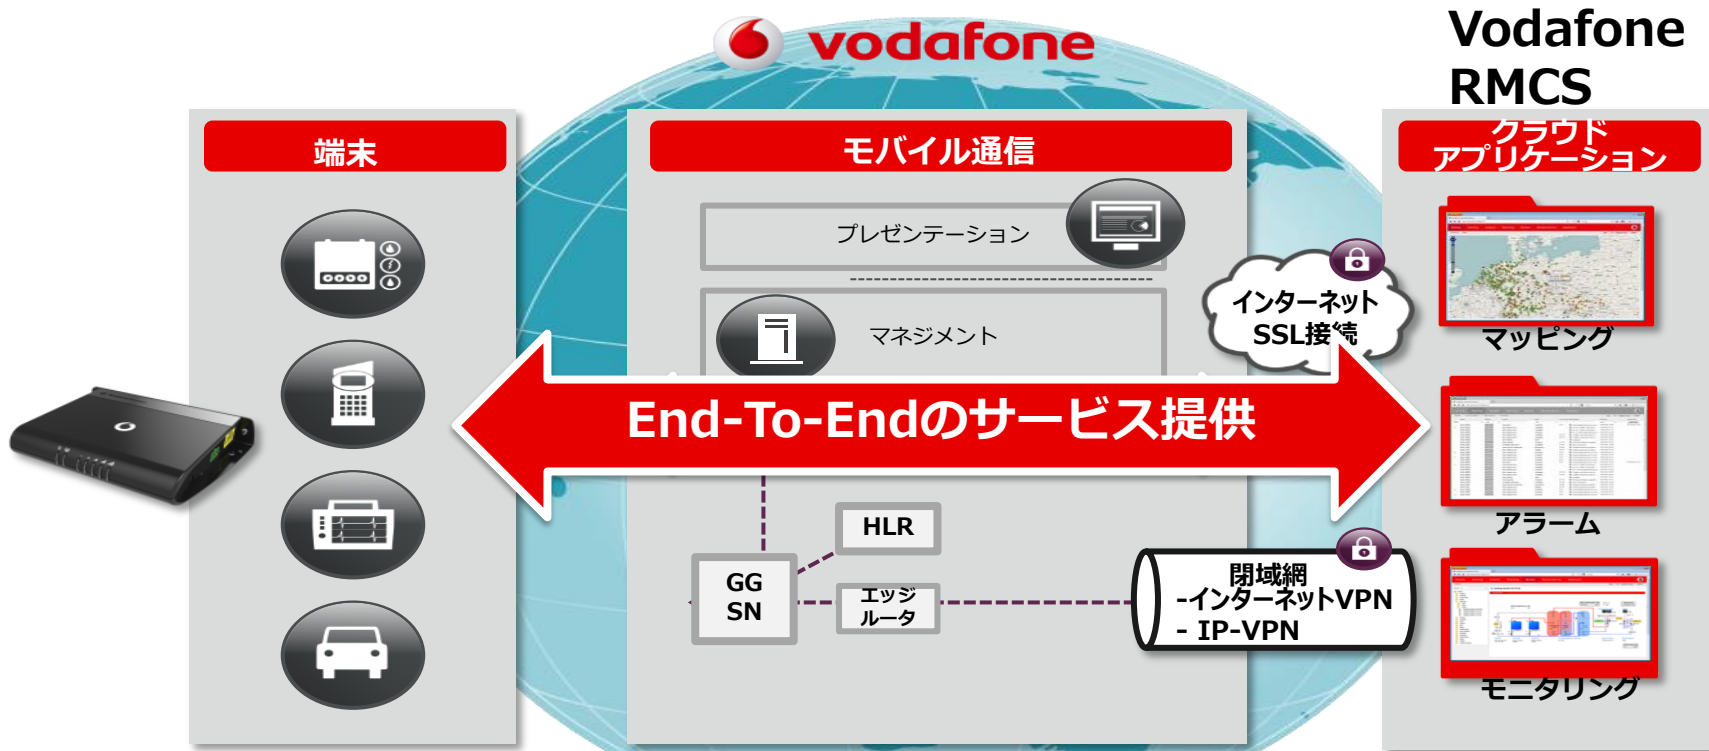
vodafone

Vodafone RMCS

端末

モバイル通信

クラウド アプリケーション

プレゼンテーション

マネジメント

インターネット SSL接続

マッピング

End-To-Endのサービス提供

アラーム

HLR

GG SN

エッジ ルータ

閉域網
-インターネットVPN
- IP-VPN

モニタリング